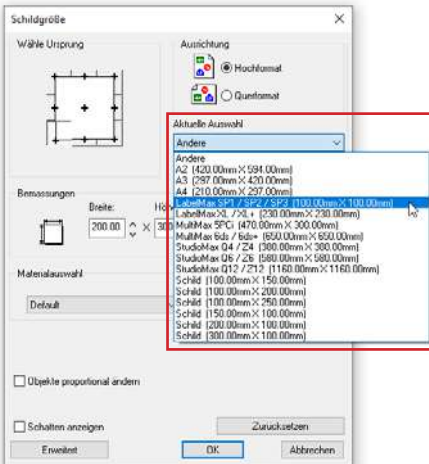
Schildgröße

×

Wähle Ursprung

Ausrichtung

Hochformat

Querformat

Aktuelle Auswahl

Andere

Andere
A2 (420.00mm × 594.00mm)
A3 (297.00mm × 420.00mm)
A4 (210.00mm × 297.00mm)
LabelMax SP1 / SP2 / SP3 (100.00mm × 100.00mm)
LabelMax XL / XL+ (230.00mm × 230.00mm)
MultiMax 5PCi (470.00mm × 300.00mm)
MultiMax 6ds / 6ds+ (650.00mm × 650.00mm)
StudioMax Q4 / Z4 (380.00mm × 380.00mm)
StudioMax Q6 / Z6 (580.00mm × 580.00mm)
StudioMax Q12 / Z12 (1160.00mm × 1160.00mm)
Schild (100.00mm × 150.00mm)
Schild (100.00mm × 200.00mm)
Schild (100.00mm × 250.00mm)
Schild (150.00mm × 100.00mm)
Schild (200.00mm × 100.00mm)
Schild (300.00mm × 100.00mm)

Bemassungen

Breite:

Hö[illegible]

200.00 × 30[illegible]

Materialauswahl

Default

Objekte proportional ändern

Schatten anzeigen

Zurücksetzen

Erweitert

OK

Abbrechen